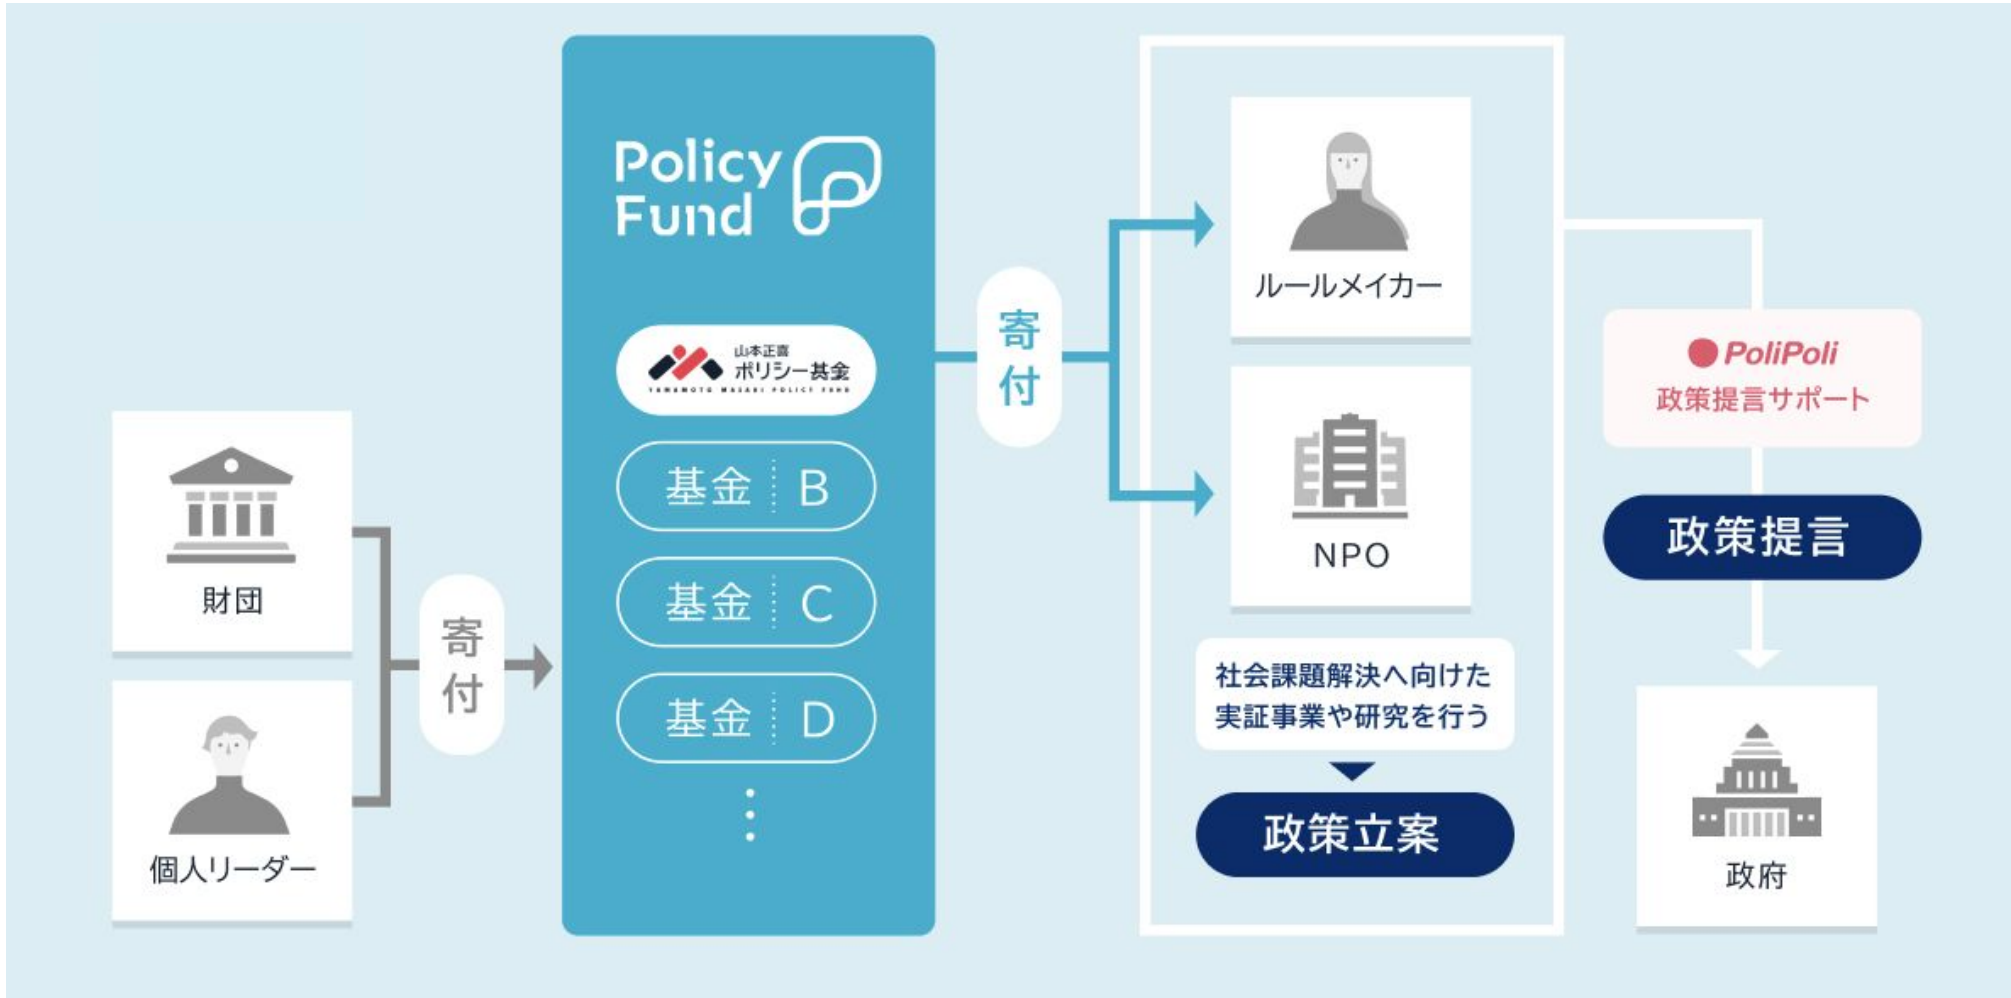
財団

個人リーダー

寄付

Policy Fund

山本正喜 ポリシー基金
YAMAMOTO MASAKI POLICY FUND

基金 B

基金 C

基金 D

⋮

寄付

ルールメイカー

NPO

社会課題解決へ向けた実証事業や研究を行う

政策立案

PoliPoli 政策提言サポート

政策提言

政府